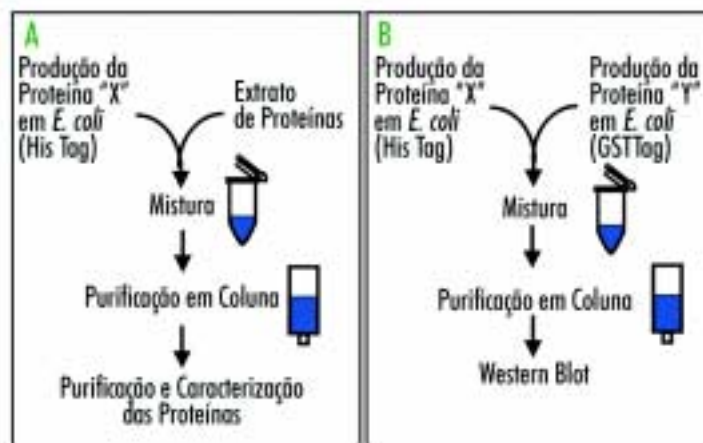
A

Produção da Proteína "X" em *E. coli* (His Tag)

Extrato de Proteínas

Mistura

Purificação em Coluna

Purificação e Caracterização das Proteínas

B

Produção da Proteína "X" em *E. coli* (His Tag)

Produção da Proteína "Y" em *E. coli* (GSTTag)

Mistura

Purificação em Coluna

Western Blot